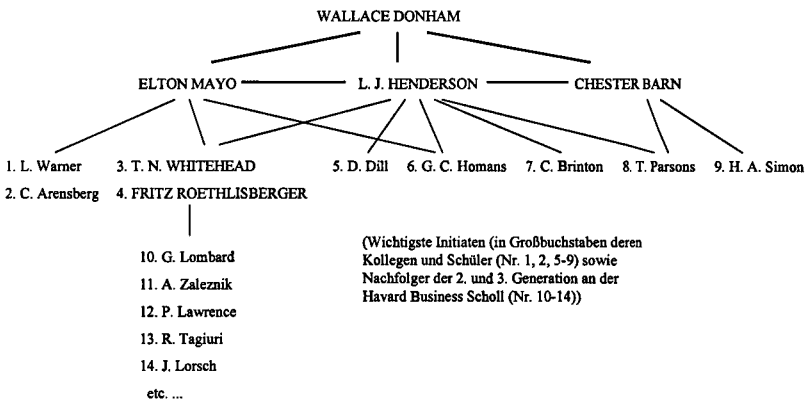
WALLACE DONHAM

ELTON MAYO

L. J. HENDERSON

CHESTER BARN

1. L. Warner
2. C. Arensberg

3. T. N. WHITEHEAD
4. FRITZ ROETHLISBERGER

5. D. Dill

6. G. C. Homans

7. C. Brinton

8. T. Parsons

9. H. A. Simon

10. G. Lombard
11. A. Zaleznik
12. P. Lawrence
13. R. Tagiuri
14. J. Lorsch
etc. ...

(Wichtigste Initiaten (in Großbuchstaben deren Kollegen und Schüler (Nr. 1, 2, 5-9) sowie Nachfolger der 2. und 3. Generation an der Havard Business Scholl (Nr. 10-14))